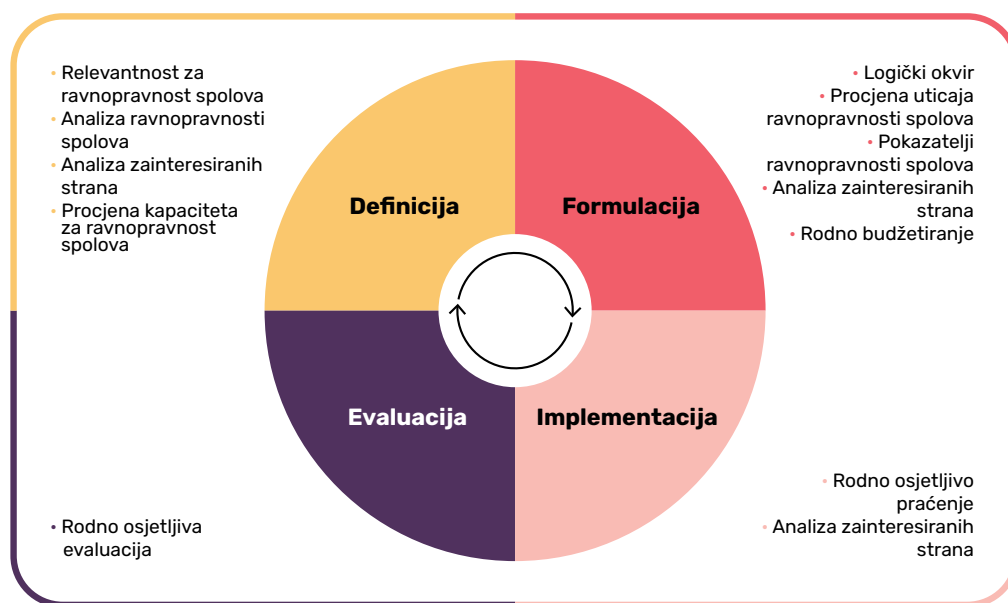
• Relevantnost za ravnopravnost spolova
• Analiza ravnopravnosti spolova
• Analiza zainteresiranih strana
• Procjena kapaciteta za ravnopravnost spolova

• Logički okvir
• Procjena uticaja ravnopravnosti spolova
• Pokazatelji ravnopravnosti spolova
• Analiza zainteresiranih strana
• Rodno budžetiranje

Definicija

Formulacija

Evaluacija

Implementacija

• Rodno osjetljiva evaluacija

• Rodno osjetljivo praćenje
• Analiza zainteresiranih strana